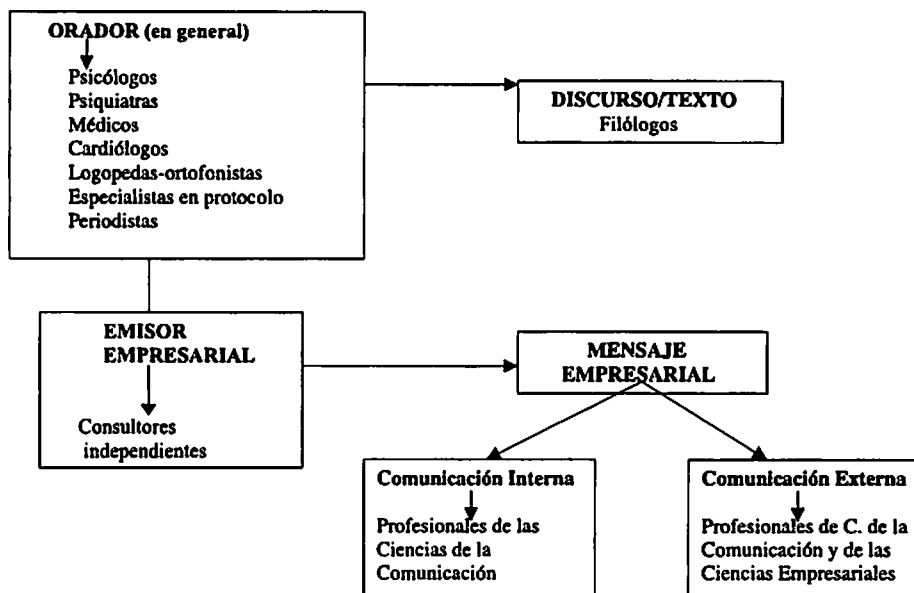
ORADOR (en general)

Psicólogos
Psiquiatras
Médicos
Cardiólogos
Logopedas-ortofonistas
Especialistas en protocolo
Periodistas

DISCURSO/TEXTO
Filólogos

EMISOR EMPRESARIAL

Consultores independientes

MENSAJE EMPRESARIAL

Comunicación Interna

Profesionales de las Ciencias de la Comunicación

Comunicación Externa

Profesionales de C. de la Comunicación y de las Ciencias Empresariales